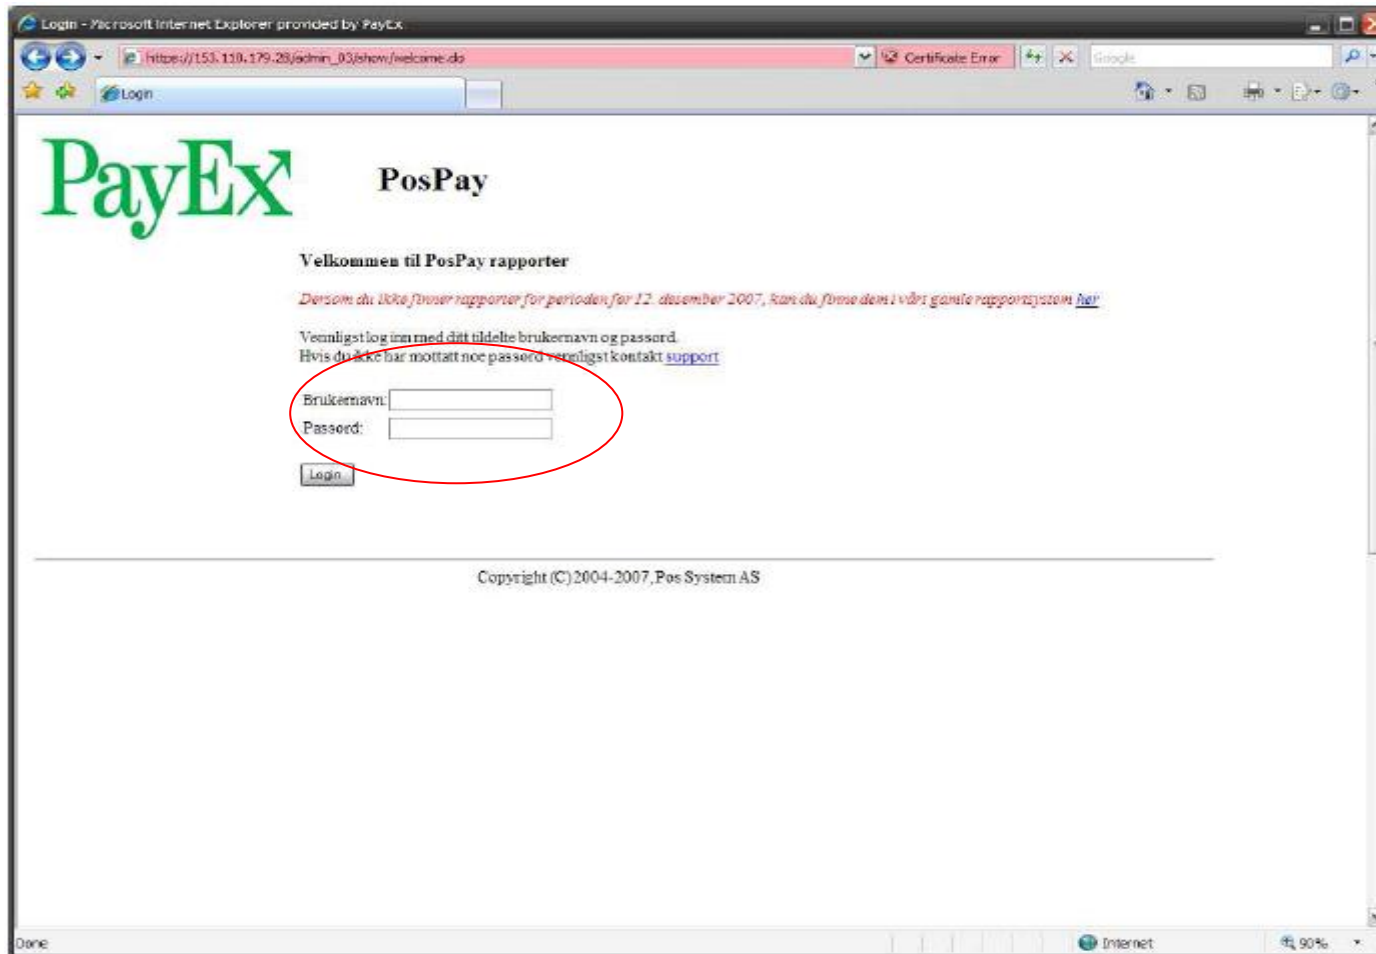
Login - Microsoft Internet Explorer provided by PayEx

https://153.110.179.28/admin_03/show/welcome.do

Certificate Error

Google

Login

PayEx

PosPay

Velkommen til PosPay rapporter

Dersom du ikke finner rapporter for perioden før 12. desember 2007, kan du finne dem i vårt gamle rapportsystem her

Vennligst log inn med ditt tildelte brukernavn og passord.
Hvis du ikke har mottatt noe passord vennligst kontakt support

Brukernavn:

Passord:

Login

Copyright (C) 2004-2007, Pos System AS

Done

Internet

90%